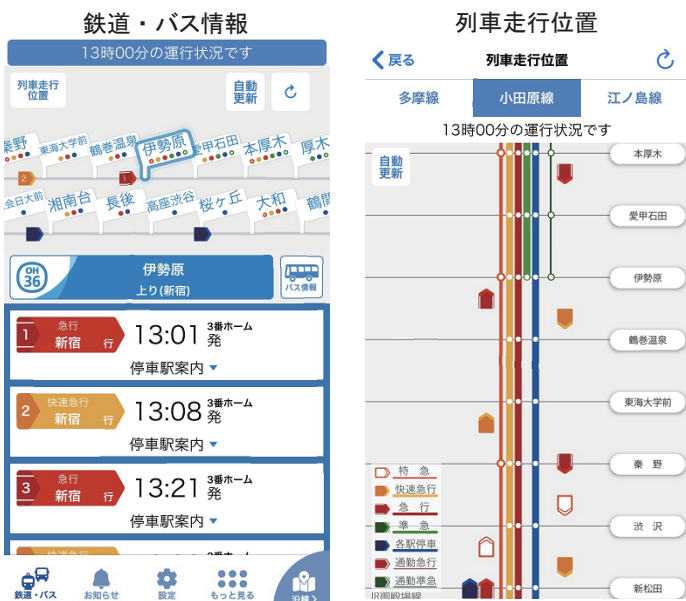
鉄道・バス情報

13時00分の運行状況です

列車走行位置

自動更新

秦野 東海大学前 鶴巻温泉 伊勢原 愛甲石田 本厚木 厚木

2 1

会日大前 湘南台 長後 高座渋谷 桜ヶ丘 大和 鶴間

OH 36

伊勢原
上り(新宿)

バス情報

1 急行 新宿 行 13:01 3番ホーム 発
停車駅案内

2 快速急行 新宿 行 13:08 3番ホーム 発
停車駅案内

3 急行 新宿 行 13:21 3番ホーム 発
停車駅案内

鉄道・バス お知らせ 設定 もっと見る 沿線

列車走行位置

戻る 列車走行位置

多摩線 小田原線 江ノ島線

13時00分の運行状況です

自動更新

本厚木
愛甲石田
伊勢原
鶴巻温泉
東海大学前
秦野
渋沢
新松田

特急
快速急行
急行
準急
各駅停車
通勤急行
通勤準急
JR御殿場線